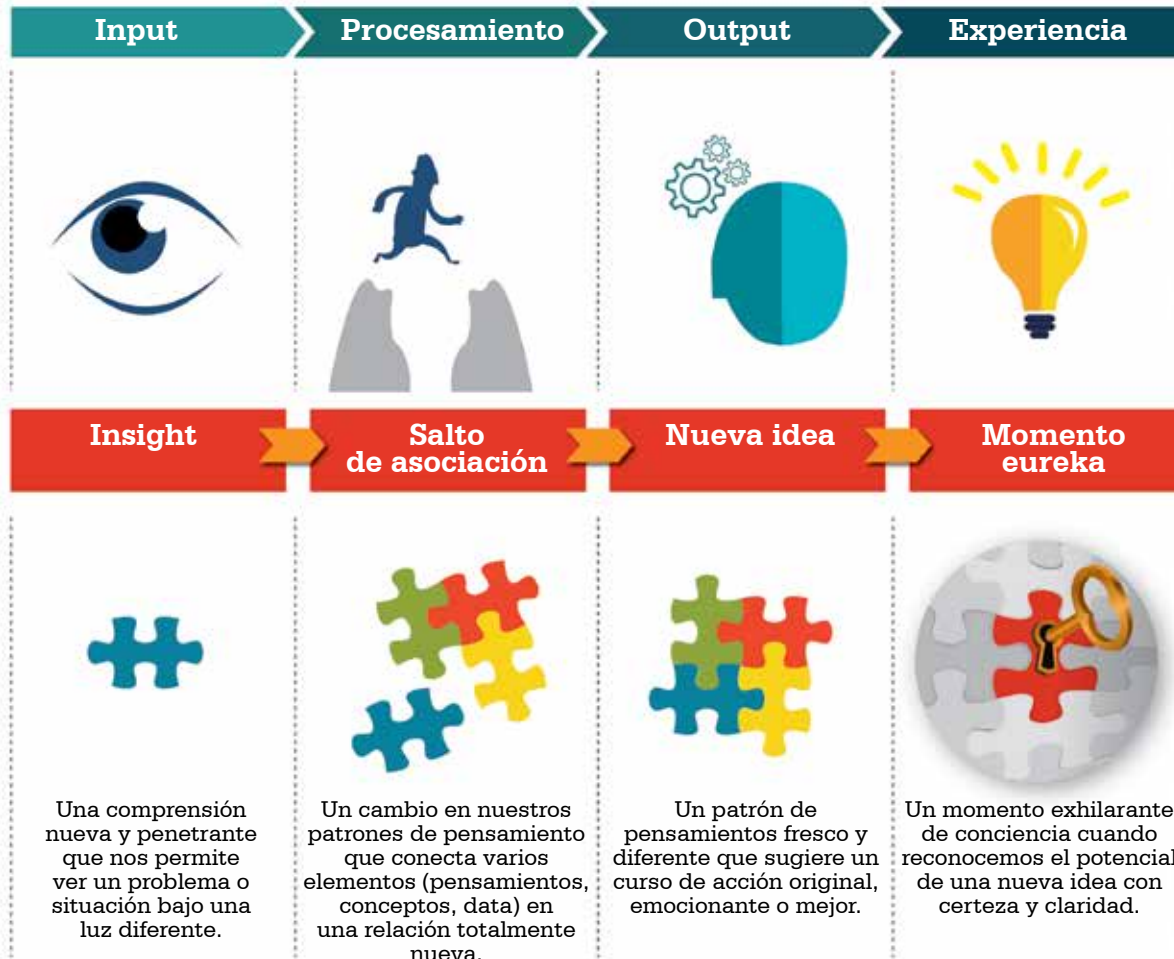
Input

Procesamiento

Output

Experiencia

Insight

Salto de asociación

Nueva idea

Momento eureka

Una comprensión nueva y penetrante que nos permite ver un problema o situación bajo una luz diferente.

Un cambio en nuestros patrones de pensamiento que conecta varios elementos (pensamientos, conceptos, data) en una relación totalmente nueva.

Un patrón de pensamientos fresco y diferente que sugiere un curso de acción original, emocionante o mejor.

Un momento exhilarante de conciencia cuando reconocemos el potencial de una nueva idea con certeza y claridad.